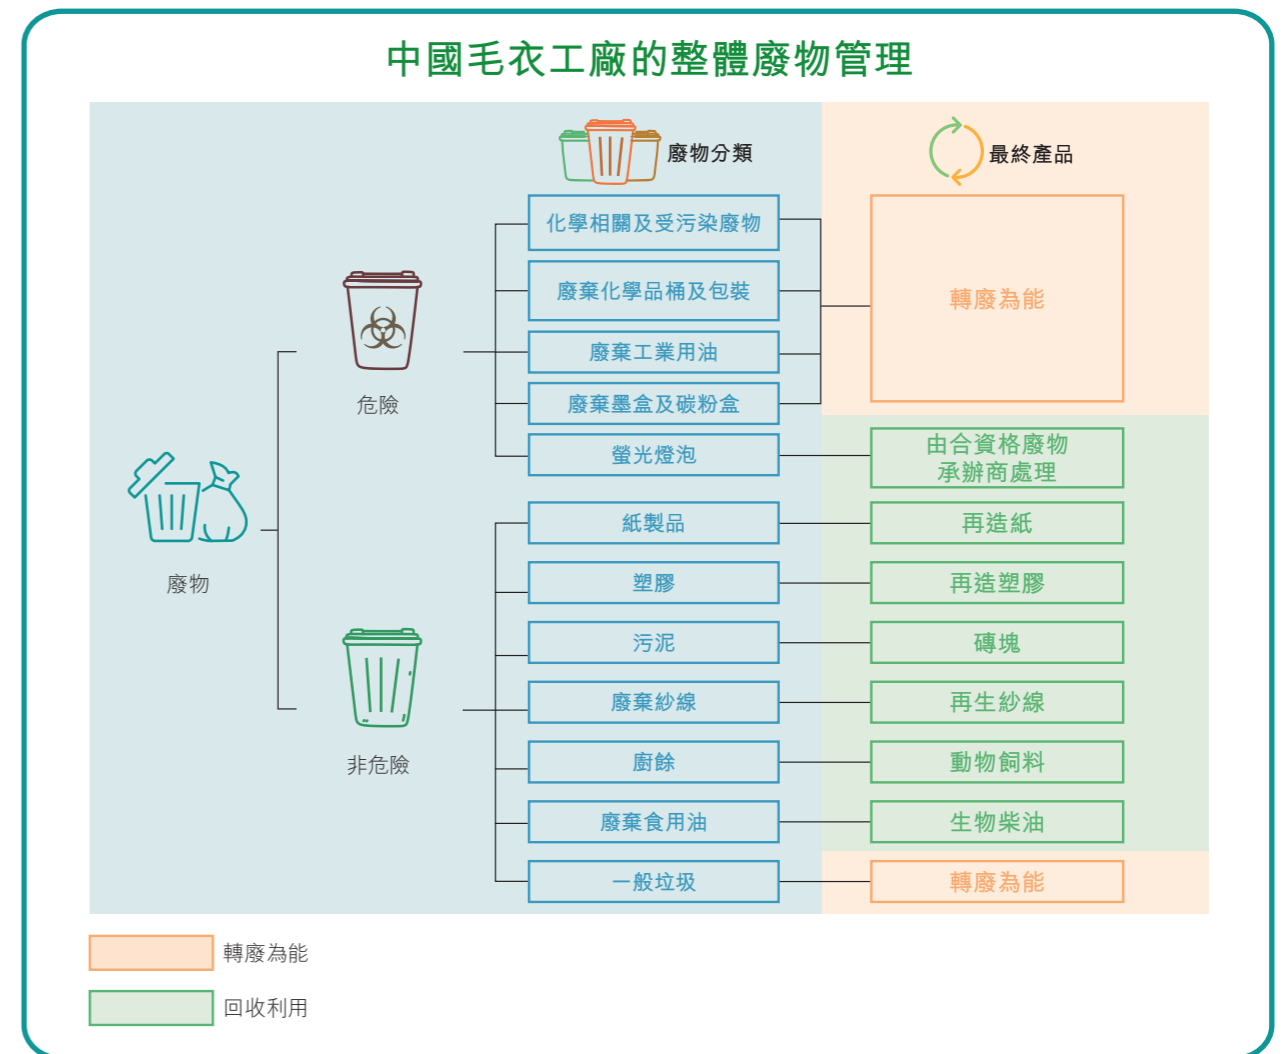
中國毛衣工廠的整體廢物管理

廢物分類

最終產品

廢物

危險

化學相關及受污染廢物
廢棄化學品桶及包裝
廢棄工業用油
廢棄墨盒及碳粉盒
螢光燈泡

轉廢為能

由合資格廢物承辦商處理

非危險

紙製品
塑膠
污泥
廢棄紗線
廚餘
廢棄食用油
一般垃圾

再造紙
再造塑膠
磚塊
再生紗線
動物飼料
生物柴油
轉廢為能

轉廢為能
回收利用